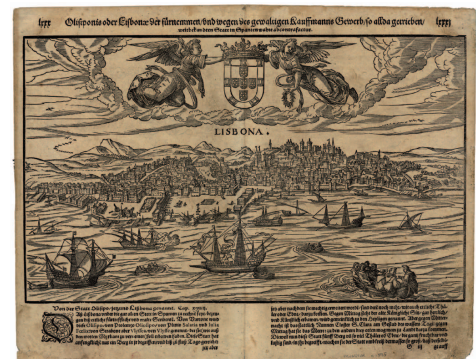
1577 Olisipontis oder Lisbonæ/der fürnemmen/vnd wegen des gewaltigen Kauffmanns Gewerb/so allda getrieben/ welche vor andern Statt in Hispanien wolbekandt ist 1577

LISBONA.

Von der Statt Olisipo/jetzund Lisbona genennet. Cap. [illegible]

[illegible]